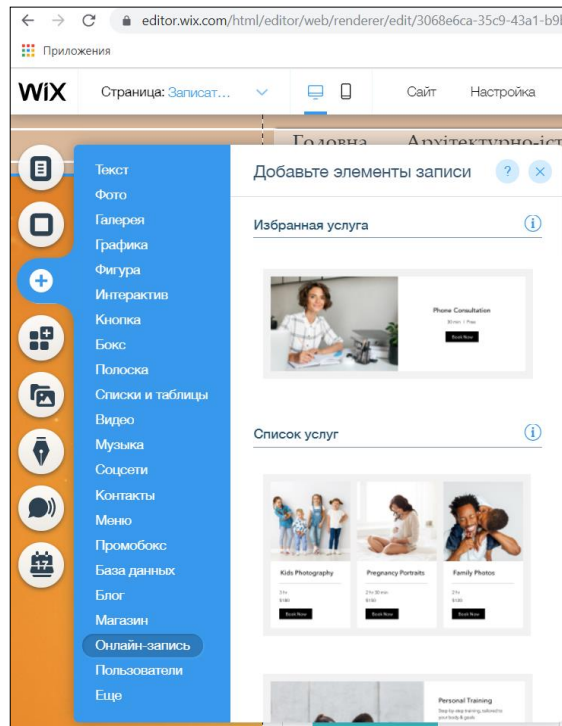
editor.wix.com/html/editor/web/renderer/edit/3068e6ca-35c9-43a1-b9b

Приложения

WiX Страница: Записат... Сайт Настройка

Головна Архітектурно-іст

Текст
Фото
Галерея
Графика
Фигура
Интерактив
Кнопка
Бокс
Полоска
Списки и таблицы
Видео
Музыка
Соцсети
Контакты
Меню
Промобокс
База данных
Блог
Магазин
Онлайн-запись
Пользователи
Еще

Добавьте элементы записи ? ×

Избранная услуга

Phone Consultation
Book Now

Список услуг

Kids Photography
Book Now

Pregnancy Portraits
Book Now

Family Photos
Book Now

Personal Training